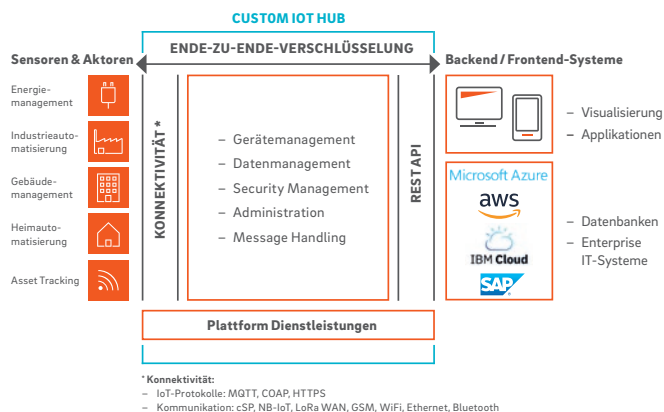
CUSTOM IOT HUB

ENDE-ZU-ENDE-VERSCHLÜSSELUNG

Sensoren & Aktoren

Energiemanagement

Industrieautomatisierung

Gebäudemanagement

Heimautomatisierung

Asset Tracking

KONNEKTIVITÄT *

– Gerätemanagement
– Datenmanagement
– Security Management
– Administration
– Message Handling

REST API

Backend / Frontend-Systeme

– Visualisierung
– Applikationen

Microsoft Azure

aws

IBM Cloud

SAP

– Datenbanken
– Enterprise IT-Systeme

Plattform Dienstleistungen

* Konnektivität:
– IoT-Protokolle: MQTT, COAP, HTTPS
– Kommunikation: cSP, NB-IoT, LoRa WAN, GSM, WiFi, Ethernet, Bluetooth